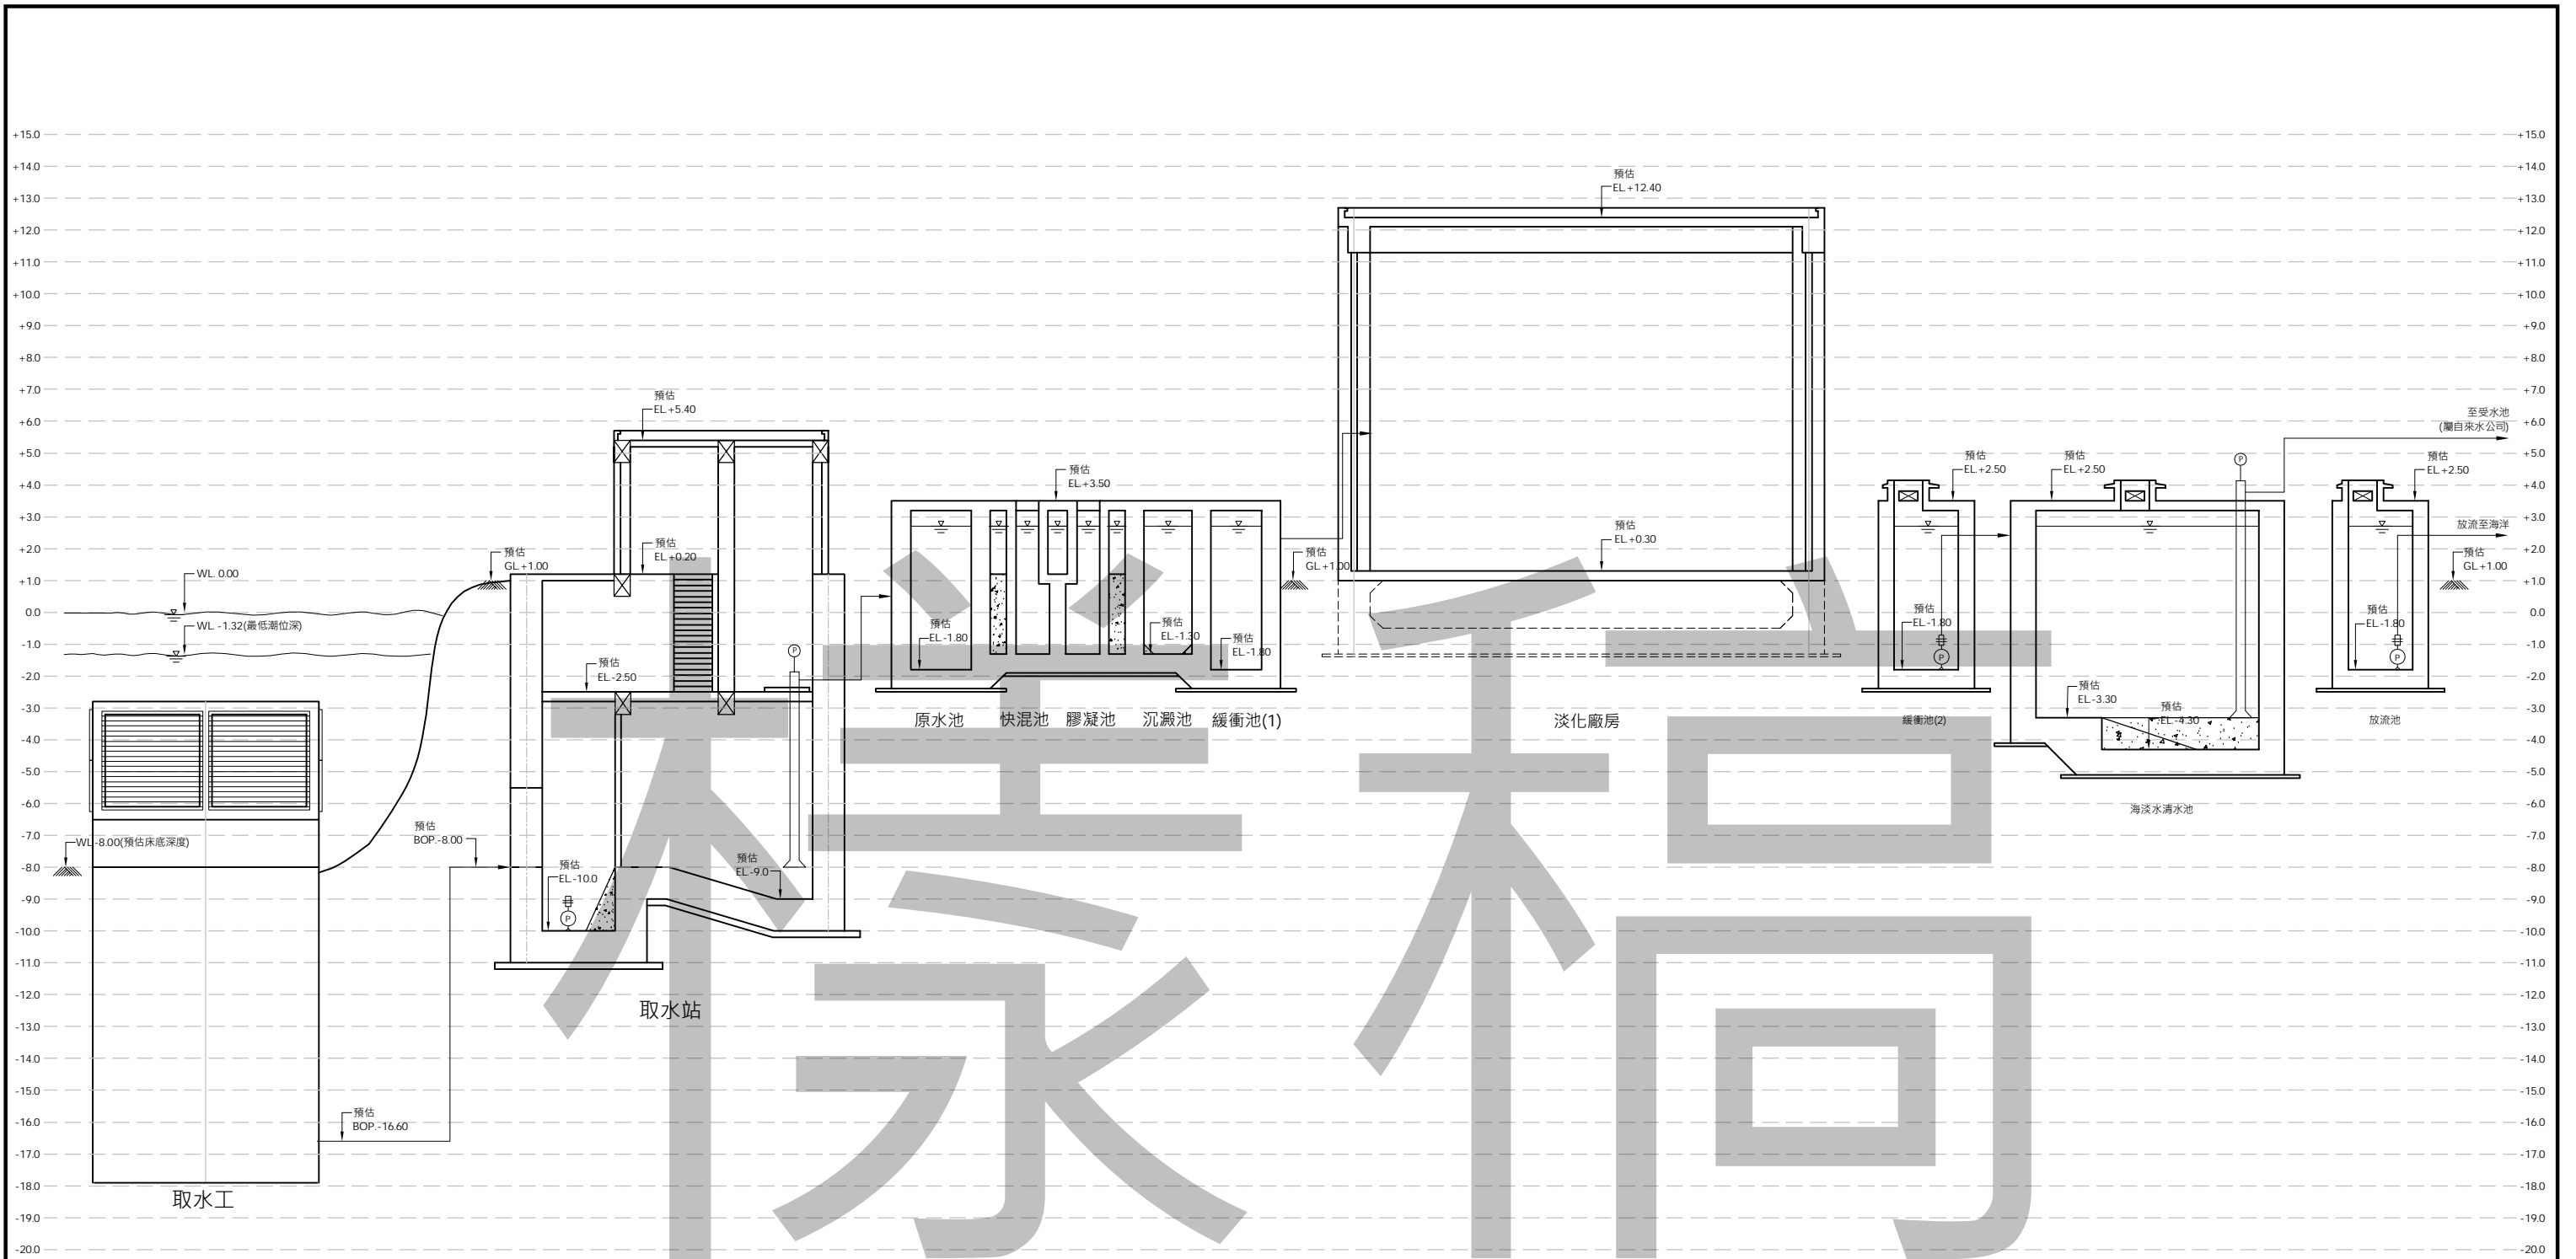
+15.0 +14.0 +13.0 +12.0 +11.0 +10.0 +9.0 +8.0 +7.0 +6.0 +5.0 +4.0 +3.0 +2.0 +1.0 0.0 -1.0 -2.0 -3.0 -4.0 -5.0 -6.0 -7.0 -8.0 -9.0 -10.0 -11.0 -12.0 -13.0 -14.0 -15.0 -16.0 -17.0 -18.0 -19.0 -20.0

WL 0.00
WL -1.32(最低潮位深)
WL -8.00(預估床底深度)
預估 BOP.-16.60
取水工

預估 GL.+1.00
預估 EL.+5.40
預估 EL.+0.20
預估 EL.-2.50
預估 BOP.-8.00
預估 EL.-10.0
預估 EL.-9.0
取水站

預估 EL.+3.50
預估 EL.-1.80
預估 EL.-1.30
預估 EL.-1.80
原水池 快混池 膠凝池 沉澱池 緩衝池(1)

預估 GL.+1.00
預估 EL.+12.40
預估 EL.+0.30
淡化廠房

預估 EL.+2.50
預估 EL.-1.80
緩衝池(2)

預估 EL.+2.50
預估 EL.-3.30
預估 EL.-4.30
海淡水清水池

至受水池 (屬自來水公司)
放流至海洋
預估 EL.+2.50
預估 GL.+1.00
預估 EL.-1.80
放流池

樣稿